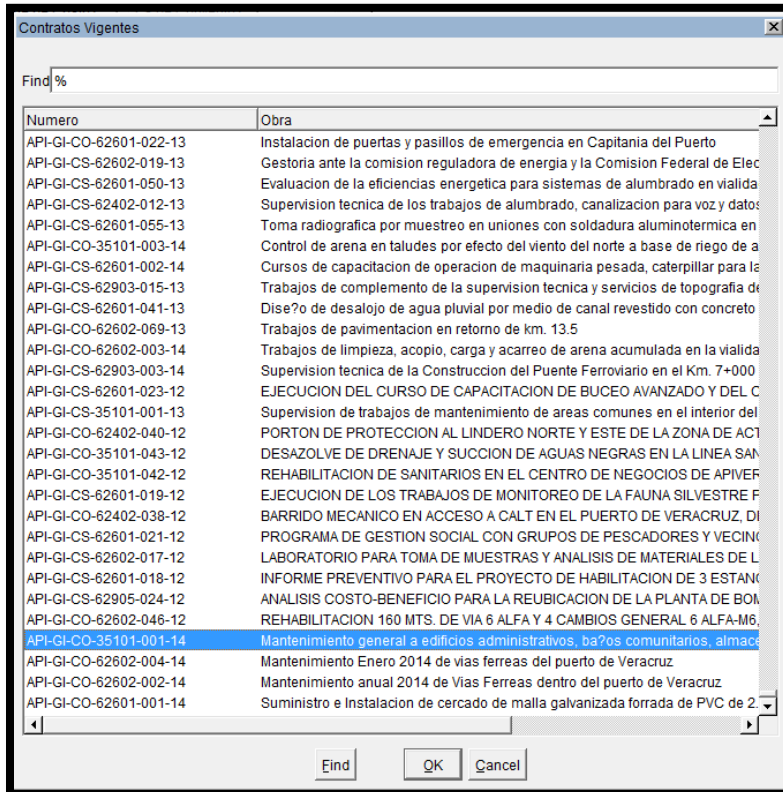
Contratos Vigentes

Find %

| Numero | Obra |
|---|---|
| API-GI-CO-62601-022-13 | Instalacion de puertas y pasillos de emergencia en Capitania del Puerto |
| API-GI-CS-62602-019-13 | Gestoria ante la comision reguladora de energia y la Comision Federal de Elec |
| API-GI-CS-62601-050-13 | Evaluacion de la eficiencias energetica para sistemas de alumbrado en vialida |
| API-GI-CS-62402-012-13 | Supervision tecnica de los trabajos de alumbrado, canalizacion para voz y datos |
| API-GI-CS-62601-055-13 | Toma radiografica por muestreo en uniones con soldadura aluminotermica en |
| API-GI-CO-35101-003-14 | Control de arena en taludes por efecto del viento del norte a base de riego de a |
| API-GI-CS-62601-002-14 | Cursos de capacitacion de operacion de maquinaria pesada, caterpillar para la |
| API-GI-CS-62903-015-13 | Trabajos de complemento de la supervision tecnica y servicios de topografia de |
| API-GI-CS-62601-041-13 | Dise?o de desalojo de agua pluvial por medio de canal revestido con concreto |
| API-GI-CO-62602-069-13 | Trabajos de pavimentacion en retorno de km. 13.5 |
| API-GI-CO-62602-003-14 | Trabajos de limpieza, acopio, carga y acarreo de arena acumulada en la vialida |
| API-GI-CS-62903-003-14 | Supervision tecnica de la Construccion del Puente Ferroviario en el Km. 7+000 |
| API-GI-CS-62601-023-12 | EJECUCION DEL CURSO DE CAPACITACION DE BUCEO AVANZADO Y DEL C |
| API-GI-CS-35101-001-13 | Supervision de trabajos de mantenimiento de areas comunes en el interior del |
| API-GI-CO-62402-040-12 | PORTON DE PROTECCION AL LINDERO NORTE Y ESTE DE LA ZONA DE ACT |
| API-GI-CO-35101-043-12 | DESAZOLVE DE DRENAJE Y SUCCION DE AGUAS NEGRAS EN LA LINEA SAN |
| API-GI-CO-35101-042-12 | REHABILITACION DE SANITARIOS EN EL CENTRO DE NEGOCIOS DE APIVER |
| API-GI-CS-62601-019-12 | EJECUCION DE LOS TRABAJOS DE MONITOREO DE LA FAUNA SILVESTRE F |
| API-GI-CO-62402-038-12 | BARRIDO MECANICO EN ACCESO A CALT EN EL PUERTO DE VERACRUZ, DI |
| API-GI-CS-62601-021-12 | PROGRAMA DE GESTION SOCIAL CON GRUPOS DE PESCADORES Y VECINO |
| API-GI-CS-62602-017-12 | LABORATORIO PARA TOMA DE MUESTRAS Y ANALISIS DE MATERIALES DE L |
| API-GI-CS-62601-018-12 | INFORME PREVENTIVO PARA EL PROYECTO DE HABILITACION DE 3 ESTANC |
| API-GI-CS-62905-024-12 | ANALISIS COSTO-BENEFICIO PARA LA REUBICACION DE LA PLANTA DE BOM |
| API-GI-CO-62602-046-12 | REHABILITACION 160 MTS. DE VIA 6 ALFA Y 4 CAMBIOS GENERAL 6 ALFA-M6, |
| API-GI-CO-35101-001-14 | Mantenimiento general a edificios administrativos, ba?os comunitarios, almace |
| API-GI-CO-62602-004-14 | Mantenimiento Enero 2014 de vias ferreas del puerto de Veracruz |
| API-GI-CO-62602-002-14 | Mantenimiento anual 2014 de Vias Ferreas dentro del puerto de Veracruz |
| API-GI-CO-62601-001-14 | Suministro e Instalacion de cercado de malla galvanizada forrada de PVC de 2. |

Find OK Cancel